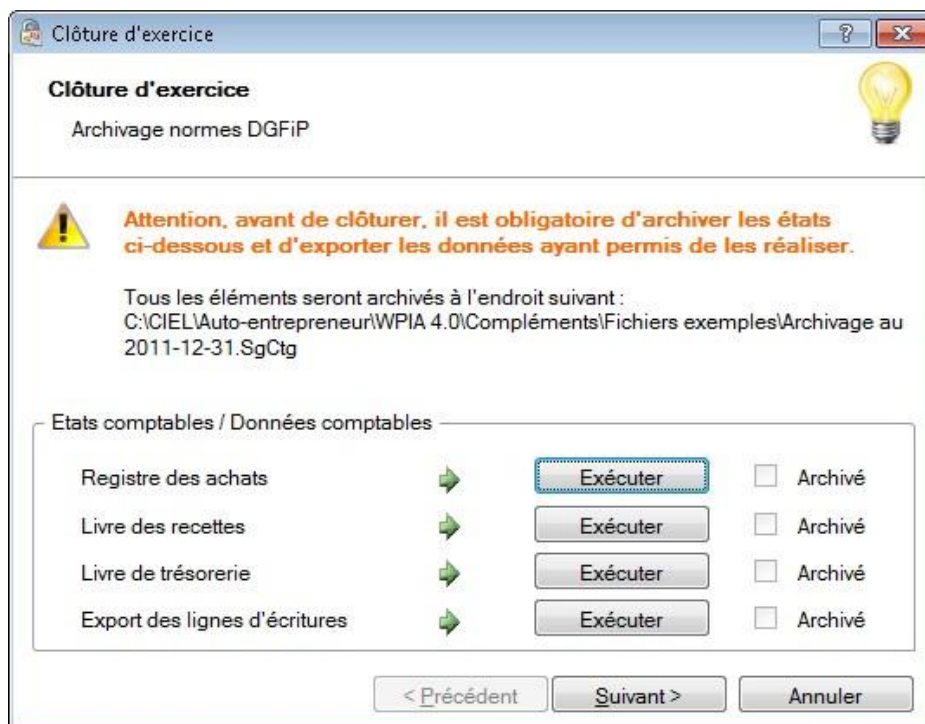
Clôture d'exercice

?

Clôture d'exercice

Archivage normes DGFiP

Attention, avant de clôturer, il est obligatoire d'archiver les états ci-dessous et d'exporter les données ayant permis de les réaliser.

Tous les éléments seront archivés à l'endroit suivant : C:\CIEL\Auto-entrepreneur\WPIA 4.0\Compléments\Fichiers exemples\Archivage au 2011-12-31.SgCtg

Etats comptables / Données comptables

| | | |
|---|---|---|
| Registre des achats | Exécuter | Archivé |
| Livre des recettes | Exécuter | Archivé |
| Livre de trésorerie | Exécuter | Archivé |
| Export des lignes d'écritures | Exécuter | Archivé |

< Précédent   Suivant >   Annuler